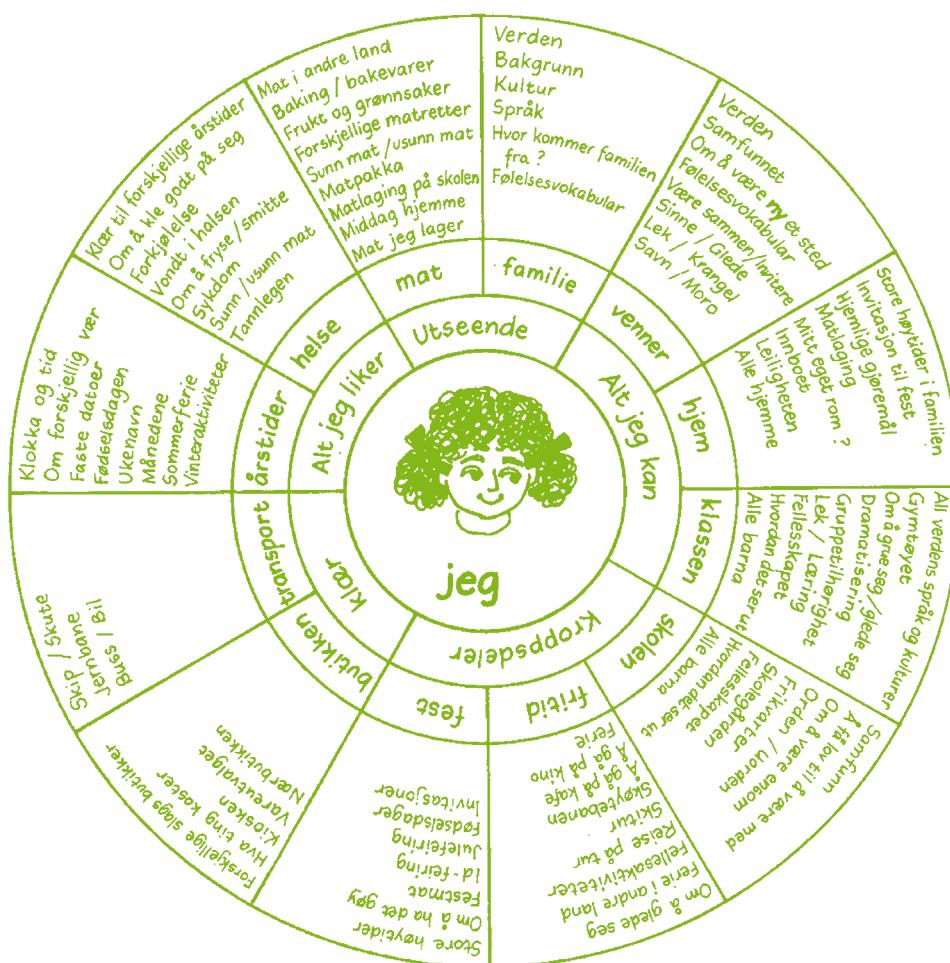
jeg

Utseende
Alt jeg kan
Kroppsdeler
klær
Alt jeg liker

mat
familie
venner
hjem
klassen
skolen
fritid
fest
butikken
transport
årstider
helse

Mat i andre land
Baking / bakevarer
Frukt og grønnsaker
Forskjellige matretter
Sunn mat / usunn mat
Matpakka
Matlaging på skolen
Middag hjemme
Mat jeg lager

Verden
Bakgrunn
Kultur
Språk
Hvor kommer familien fra ?
Følelsesvokabular

Verden
Samfunnet
Om å være ny et sted
Følelsesvokabular
Være sammen / invitere
Sinne / Glede
Lek / Krangel
Savn / Moro

Store høytider i familien
Invitasjon til fest
Hjemlige gjøremål
Matlaging
Mitt eget rom ?
Innboet
Leiligheten
Alle hjemme

All verdens språk og kulturer
Gymtøyet
Om å glede seg
Dramatisering
Gruppetilhørighet
Lek / Læring
Fellesskapet
Hvordan det ser ut
Alle barna

Samfunn
Å få lov til å være med
Om å være ensom
Orden / uorden
Friminutter
Skolegården
Fellesskapet
Hvordan det ser ut
Alle barna

Om å glede seg
Ferie i andre land
Fellesaktiviteter
Reise på tur
Skitur
Skøytebanen
Å gå på kafe
Å gå på kino
Ferie

Store høytider
Om å ha det gøy
Festmat
Id - feiring
Julefeiring
Fødselsdager
Invitasjoner

Forskjellige slags butikker
Hva ting koster
Kiosken
Varevalget
Nærbutikken

Skip / Skute
Jernbane
Buss / Bil

Klokka og tid
Om forskjellig vær
Faste datoer
Fødselsdagen
Ukenavn
Månedene
Sommerferie
Vinteraktiviteter

Klær til forskjellige årstider
Om å kle godt på seg
Forkjølelse
Vondt i halsen
Om å fryse / smitte
Sykdom
Sunn / usunn mat
Tannlegen